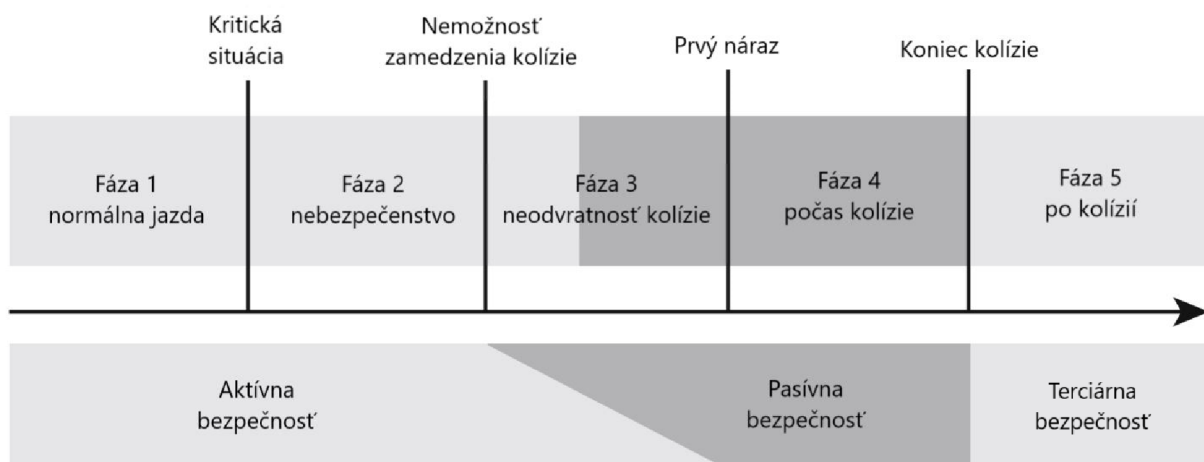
Kritická situácia

Nemožnosť zamedzenia kolízie

Prvý náraz

Koniec kolízie

Fáza 1
normálna jazda

Fáza 2
nebezpečenstvo

Fáza 3
neodvratnosť kolízie

Fáza 4
počas kolízie

Fáza 5
po kolízii

Aktívna bezpečnosť

Pasívna bezpečnosť

Terciárna bezpečnosť